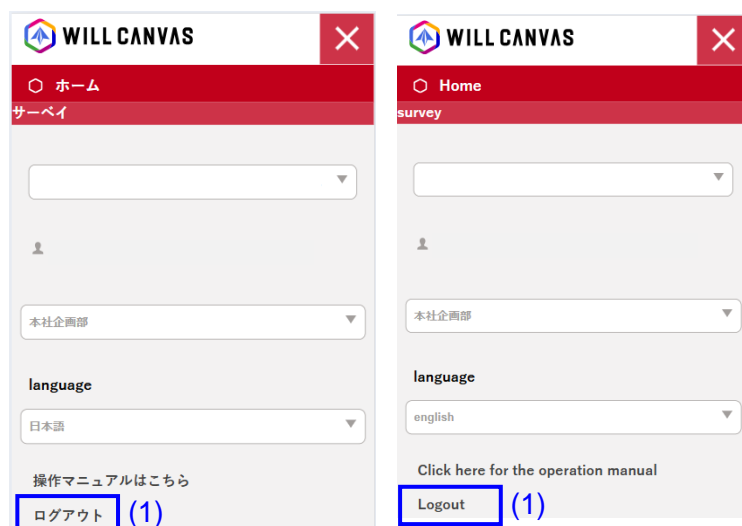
WILL CANVAS

ホーム

サーベイ

本社企画部

language

日本語

操作マニュアルはこちら

ログアウト (1)

WILL CANVAS

Home

survey

本社企画部

language

english

Click here for the operation manual

Logout (1)